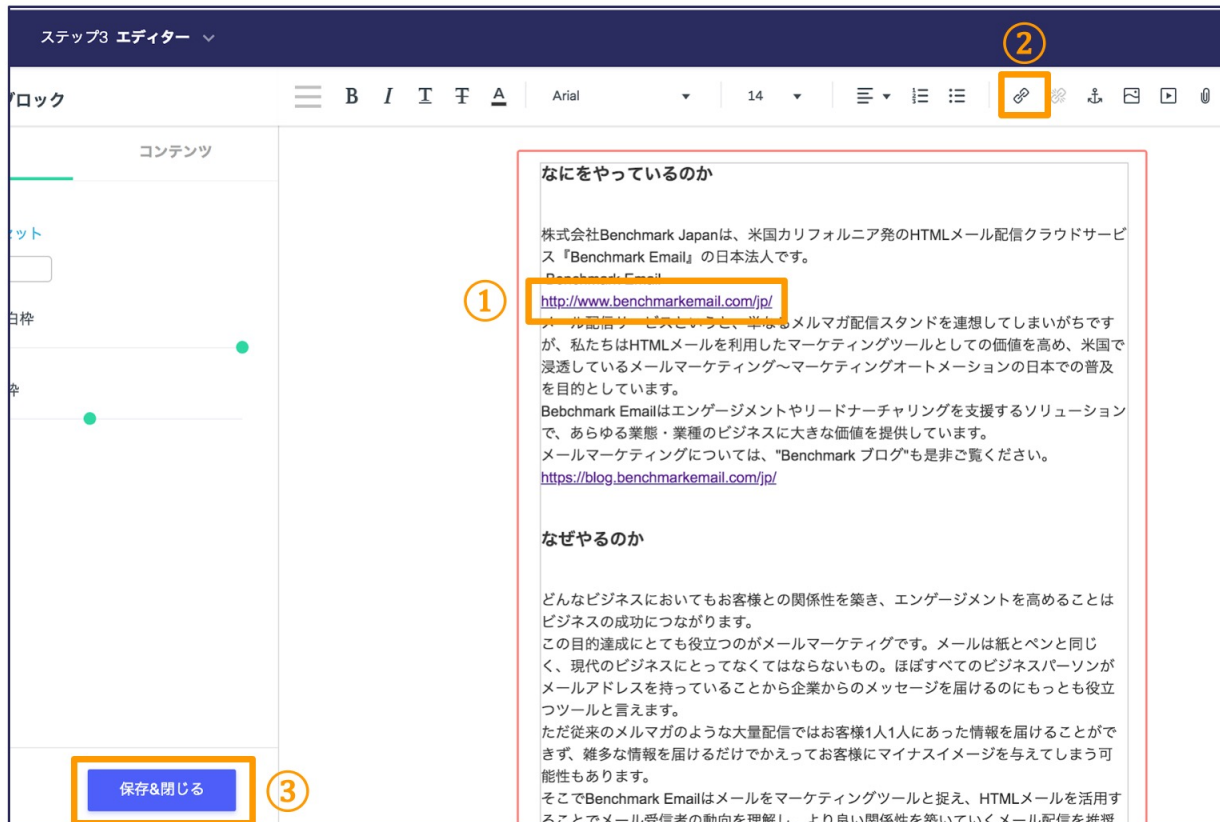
ステップ3 エディター

ブロック

B I T T A Arial 14

②

コンテンツ

ット

白枠

枠

なにをやっているのか

株式会社Benchmark Japanは、米国カリフォルニア発のHTMLメール配信クラウドサービス『Benchmark Email』の日本法人です。
Benchmark Email

①

http://www.benchmarkemail.com/jp/
メール配信サービスというと、単なるメルマガ配信スタンドを連想してしまいがちですが、私たちはHTMLメールを利用したマーケティングツールとしての価値を高め、米国で浸透しているメールマーケティング〜マーケティングオートメーションの日本での普及を目的としています。
Bebchmark Emailはエンゲージメントやリードナーチャリングを支援するソリューションで、あらゆる業態・業種のビジネスに大きな価値を提供しています。
メールマーケティングについては、"Benchmark ブログ"も是非ご覧ください。
https://blog.benchmarkemail.com/jp/

なぜやるのか

どんなビジネスにおいてもお客様との関係性を築き、エンゲージメントを高めることはビジネスの成功につながります。
この目的達成にとても役立つのがメールマーケティグです。メールは紙とペンと同じく、現代のビジネスにとってなくてはならないもの。ほぼすべてのビジネスパーソンがメールアドレスを持っていることから企業からのメッセージを届けるのにもっとも役立つツールと言えます。
ただ従来のメルマガのような大量配信ではお客様1人1人にあった情報を届けることができず、雑多な情報を届けるだけでかえってお客様にマイナスイメージを与えてしまう可能性もあります。
そこでBenchmark Emailはメールをマーケティングツールと捉え、HTMLメールを活用することでメール受信者の動向を理解し、より良い関係性を築いていくメール配信を推奨

保存&閉じる

③